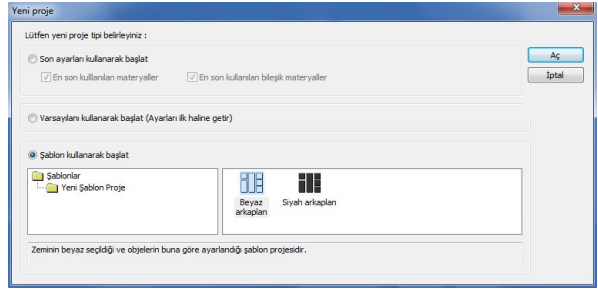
Yeni proje

Lütfen yeni proje tipi belirleyiniz :

Son ayarları kullanarak başlat

En son kullanılan materyaller

En son kullanılan bileşik materyaller

Varsayılanı kullanarak başlat (Ayarları ilk haline getir)

Şablon kullanarak başlat

Şablonlar

Yeni Şablon Proje

Beyaz arkaplan

Siyah arkaplan

Zeminin beyaz seçildiği ve objelerin buna göre ayarlandığı şablon projesidir.

Aç

Iptal